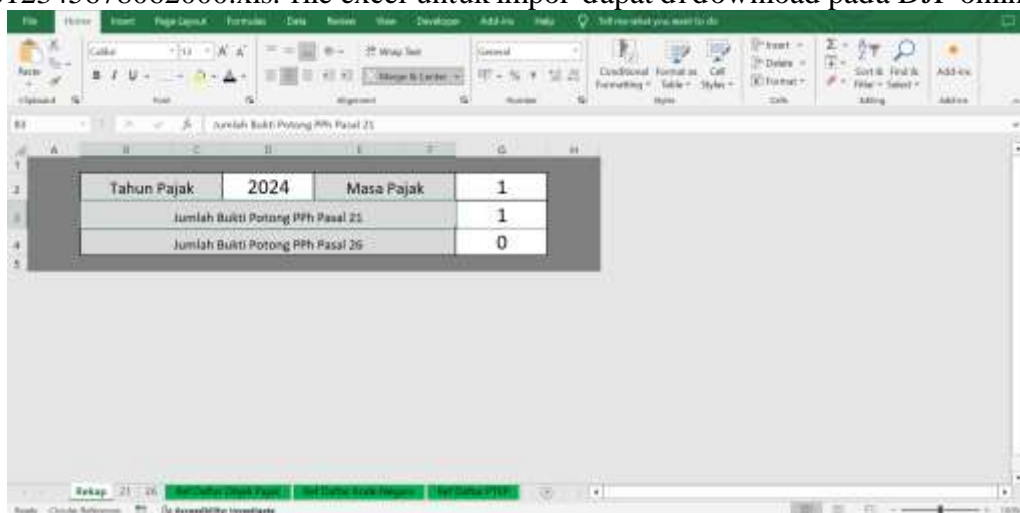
0123456780002000.xls. File excel untuk impor dapat didownload pada DJP online

File Home Insert Page Layout Formulas Data Review View Developer Add-ins Help Tell me what you want to do

Paste Calibri 11 A A Wrap Text General Conditional Formatting Format as Table Cell Styles Insert Delete Format Sort & Filter Find & Select Add-ins
Clipboard Font Alignment Merge & Center Number Styles Cells Editing Add-ins

B3 Jumlah Bukti Potong PPh Pasal 21

A B C D E F G H

| Tahun Pajak | 2024 | Masa Pajak | 1 |
|---|---|---|---|
| Jumlah Bukti Potong PPh Pasal 21 | | | 1 |
| Jumlah Bukti Potong PPh Pasal 26 | | | 0 |

Rekap 21 26 Ref Daftar Objek Pajak Ref Daftar Kode Negara Ref Daftar PTKP

Ready Circular References Accessibility: Investigate